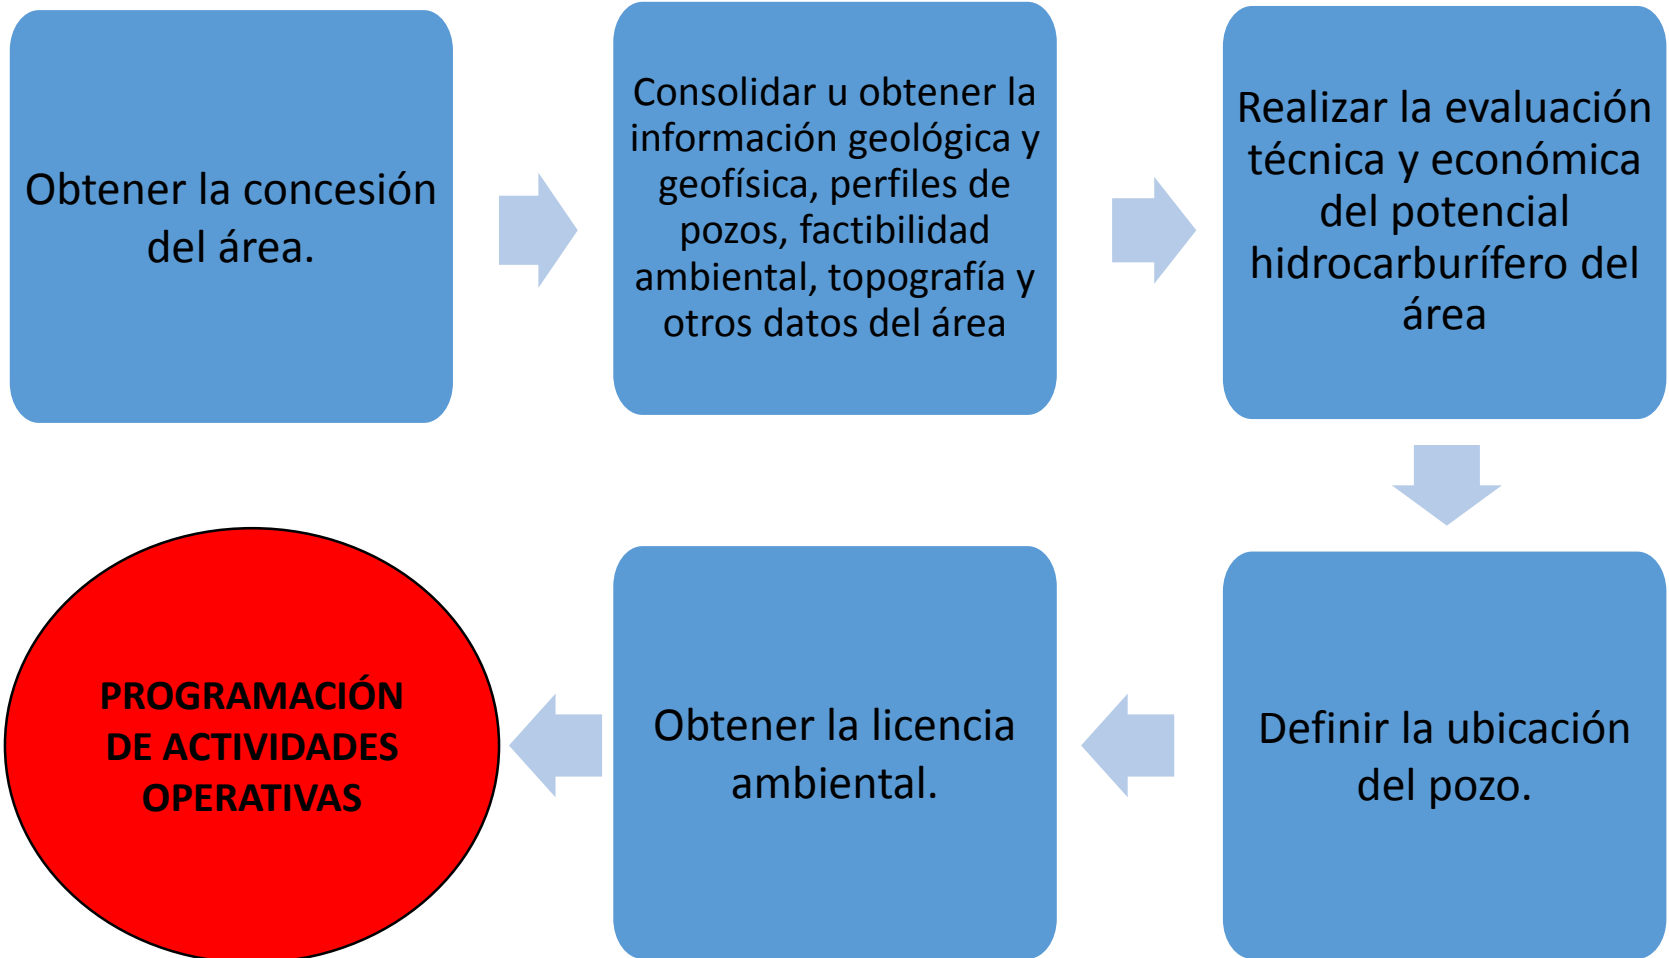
Obtener la concesión del área.

Consolidar u obtener la información geológica y geofísica, perfiles de pozos, factibilidad ambiental, topografía y otros datos del área

Realizar la evaluación técnica y económica del potencial hidrocarburífero del área

Definir la ubicación del pozo.

Obtener la licencia ambiental.

PROGRAMACIÓN DE ACTIVIDADES OPERATIVAS